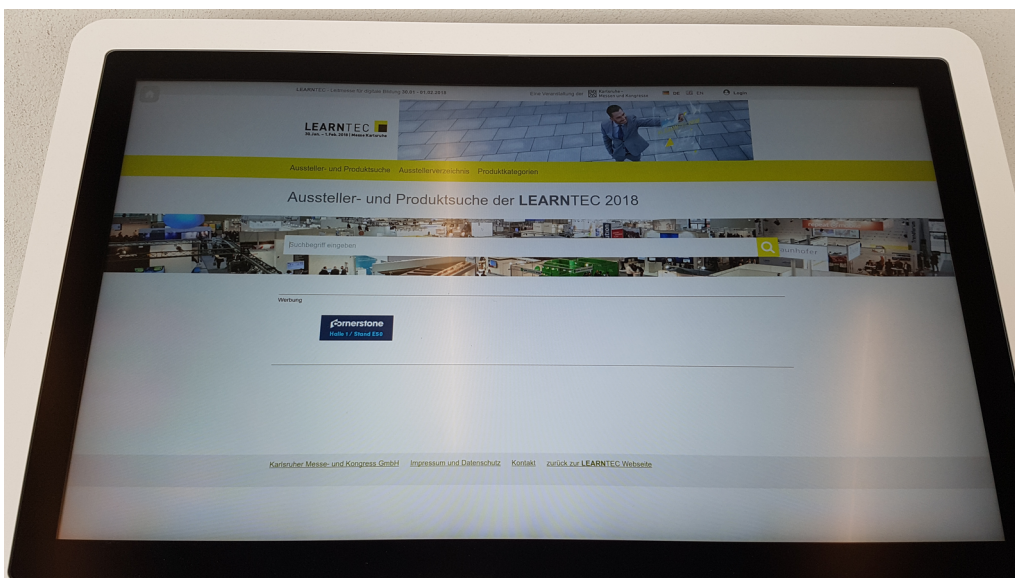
LEARNTEC - Leitmesse für digitale Bildung 30.01 - 01.02.2018

Eine Veranstaltung der Karlsruher Messe und Kongress

DE EN Login

LEARNTEC
30. Jan. - 1. Feb. 2018 | Messe Karlsruhe

Aussteller- und Produktsuche Ausstellerverzeichnis Produktkategorien

Aussteller- und Produktsuche der LEARNTEC 2018

Suchbegriff eingeben

Werbung

cornerstone
Halle 1 / Stand E55

Karlsruher Messe- und Kongress GmbH Impressum und Datenschutz Kontakt zurück zur LEARNTEC Webseite